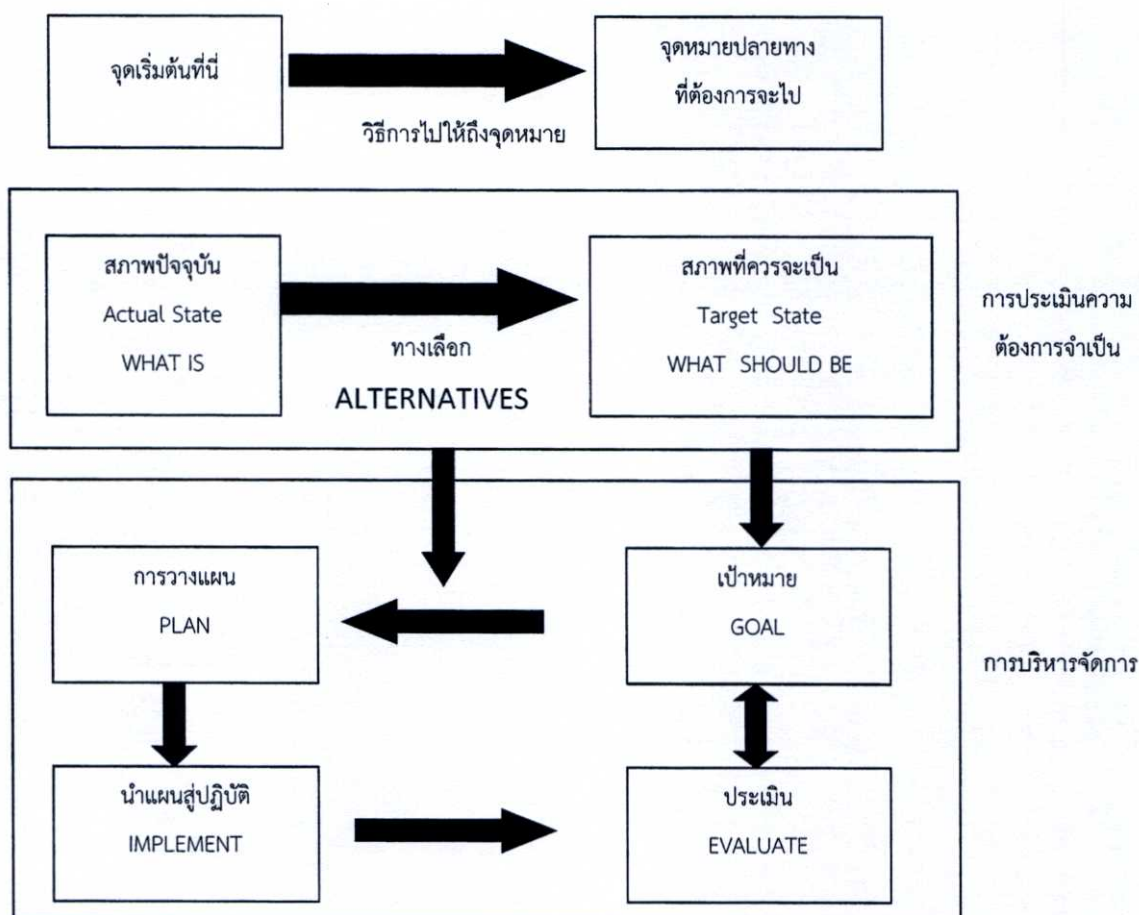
จุดเริ่มต้นที่นี่

จุดหมายปลายทาง
ที่ต้องการจะไป

วิธีการไปให้ถึงจุดหมาย

สภาพปัจจุบัน
Actual State
WHAT IS

ทางเลือก
ALTERNATIVES

สภาพที่ควรจะเป็น
Target State
WHAT SHOULD BE

การประเมินความต้องการจำเป็น

การวางแผน
PLAN

เป้าหมาย
GOAL

การบริหารจัดการ

นำแผนสู่ปฏิบัติ
IMPLEMENT

ประเมิน
EVALUATE